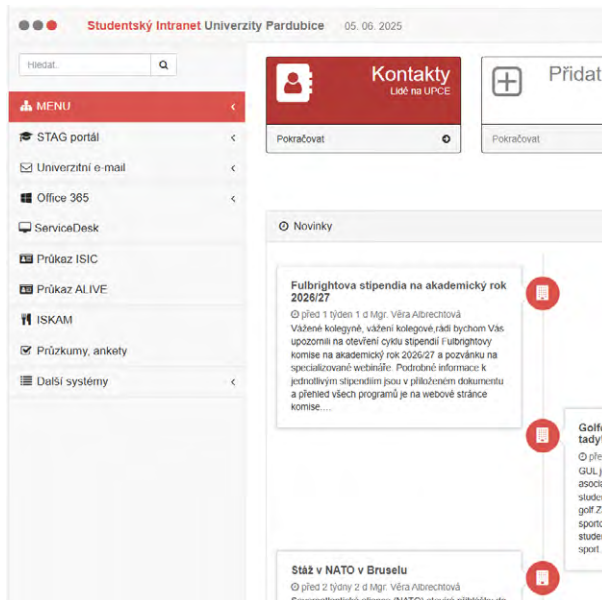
Studentský Intranet Univerzity Pardubice 05. 06. 2025

Hledat...

MENU
STAG portál
Univerzitní e-mail
Office 365
ServiceDesk
Průkaz ISIC
Průkaz ALIVE
ISKAM
Průzkumy, ankety
Další systémy

Kontakty
Lidé na UPCE
Pokračovat

Přidat
Pokračovat

Novinky

Fulbrightova stipendia na akademický rok 2026/27
před 1 týden 1 d Mgr. Věra Albrechtová
Vážené kolegyně, vážení kolegové,rádi bychom Vás upozornili na otevření cyklu stipendií Fulbrightovy komise na akademický rok 2026/27 a pozvánku na specializované webináře. Podrobné informace k jednotlivým stipendiím jsou v přiloženém dokumentu a přehled všech programů je na webové stránce komise....

Golf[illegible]
tady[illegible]
pře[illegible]
GUL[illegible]
asoc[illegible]
stude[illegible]
golf.Z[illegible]
sporto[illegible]
studen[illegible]
sport.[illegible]

Stáž v NATO v Bruselu
před 2 týdny 2 d Mgr. Věra Albrechtová
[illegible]